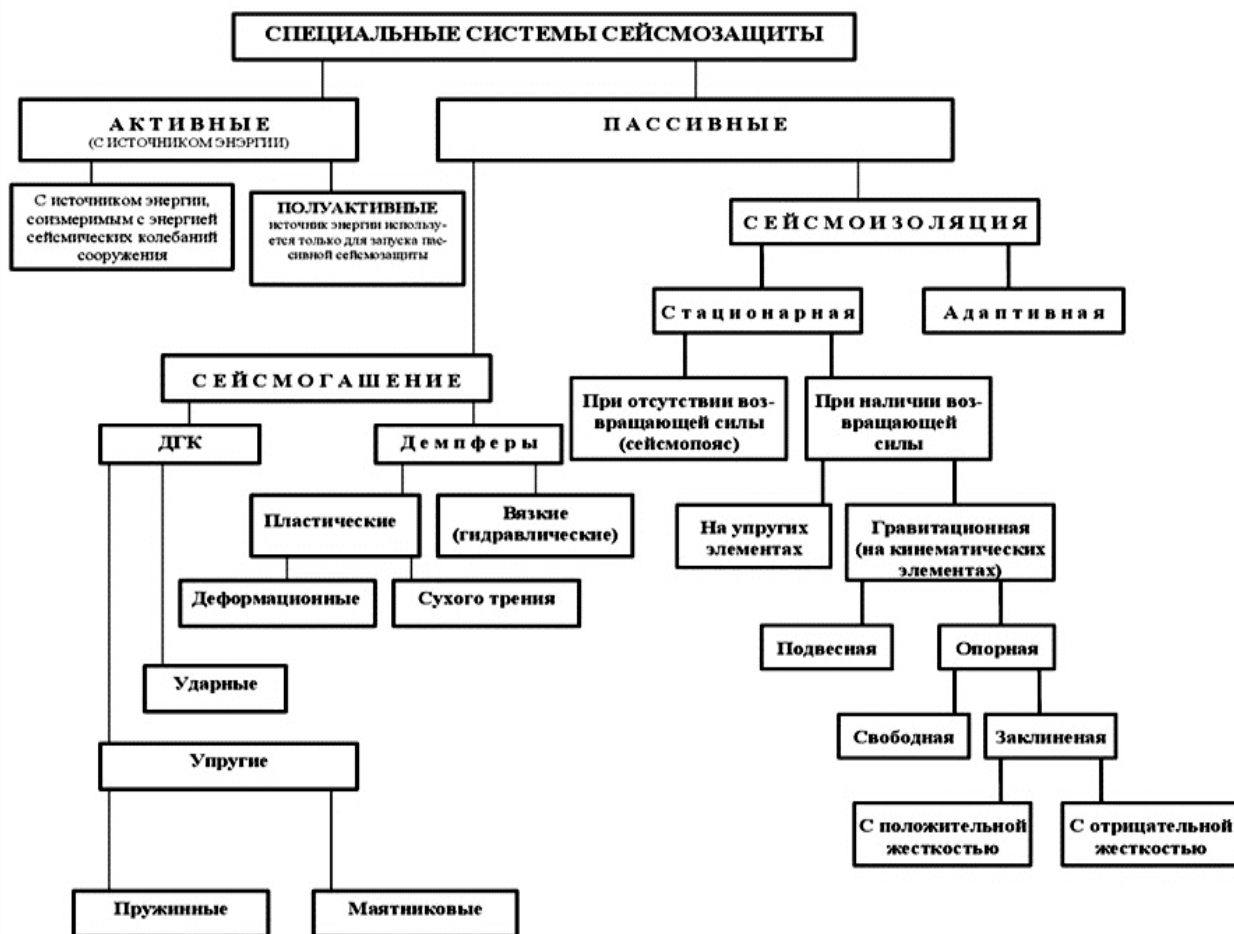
СПЕЦИАЛЬНЫЕ СИСТЕМЫ СЕЙСМОЗАЩИТЫ

АКТИВНЫЕ
(С ИСТОЧНИКОМ ЭНЕРГИИ)

ПАССИВНЫЕ

С источником энергии, соизмеримым с энергией сейсмических колебаний сооружения

ПОЛУАКТИВНЫЕ
источник энергии используется только для запуска пассивной сейсмозащиты

СЕЙСМОИЗОЛЯЦИЯ

Стационарная

Адаптивная

СЕЙСМОГАШЕНИЕ

При отсутствии возвращающей силы (сейсмопояс)

При наличии возвращающей силы

ДГК

Демпферы

Пластические

Вязкие (гидравлические)

На упругих элементах

Гравитационная (на кинематических элементах)

Деформационные

Сухого трения

Подвесная

Опорная

Ударные

Свободная

Заклиненая

Упругие

С положительной жесткостью

С отрицательной жесткостью

Пружинные

Маятниковые